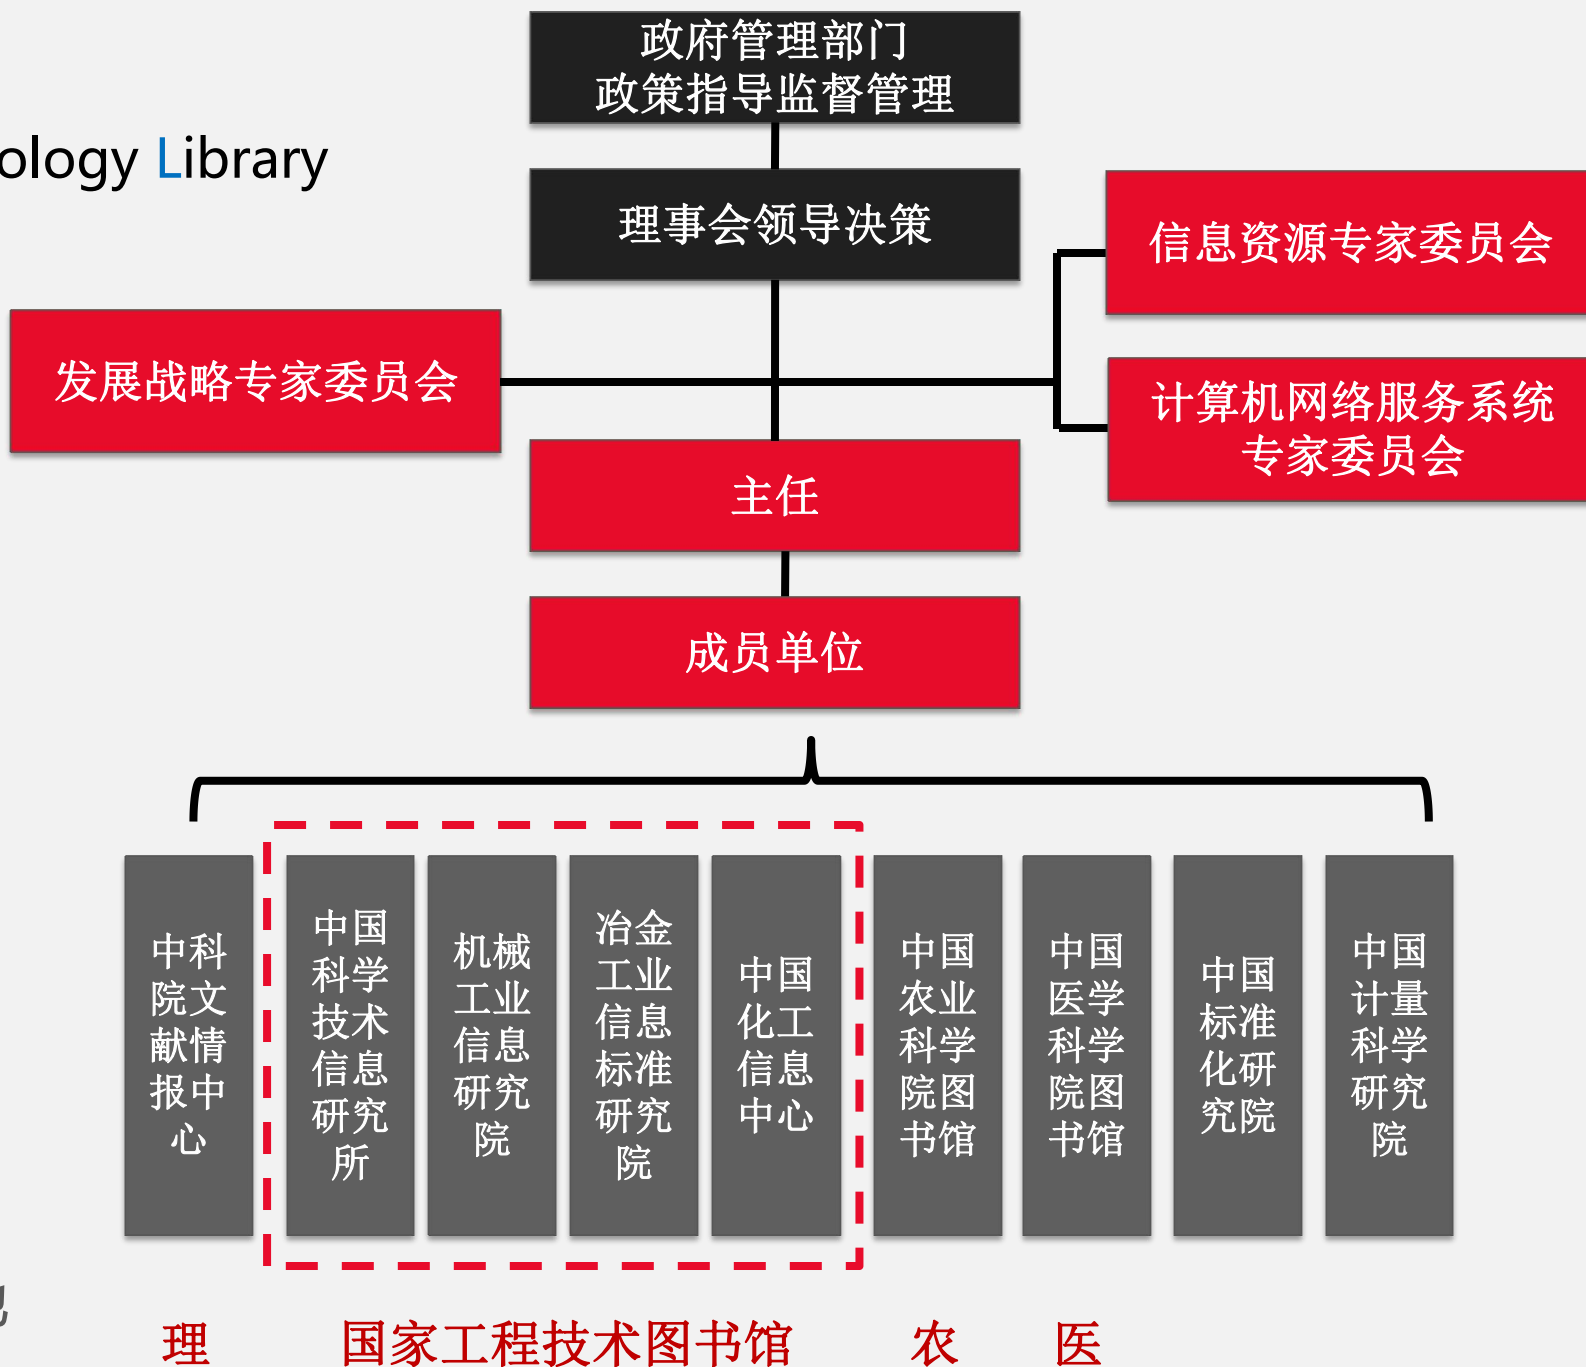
ology Library

政府管理部门
政策指导监督管理

理事会领导决策

信息资源专家委员会

发展战略专家委员会

计算机网络服务系统专家委员会

主任

成员单位

中科院文献情报中心

中国科学技术信息研究所

机械工业信息研究院

冶金工业信息标准研究院

中国化工信息中心

中国农业科学院图书馆

中国医学科学院图书馆

中国标准化研究院

中国计量科学研究院

理 国家工程技术图书馆 农 医